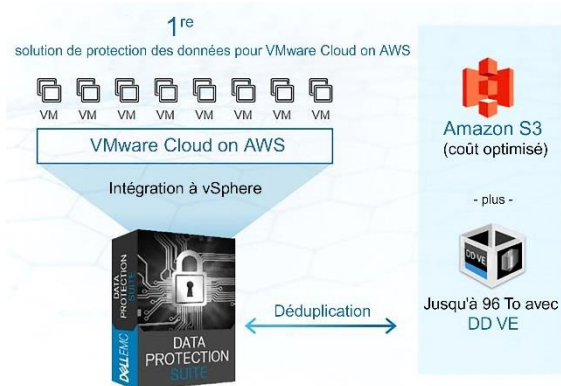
1$^{re}$

solution de protection des données pour VMware Cloud on AWS

VM VM VM VM VM VM VM VM

VMware Cloud on AWS

Intégration à vSphere

DATA PROTECTION SUITE

DELL EMC

DATA PROTECTION SUITE

Déduplication

Amazon S3
(coût optimisé)

- plus -

DD VE

Jusqu'à 96 To avec DD VE